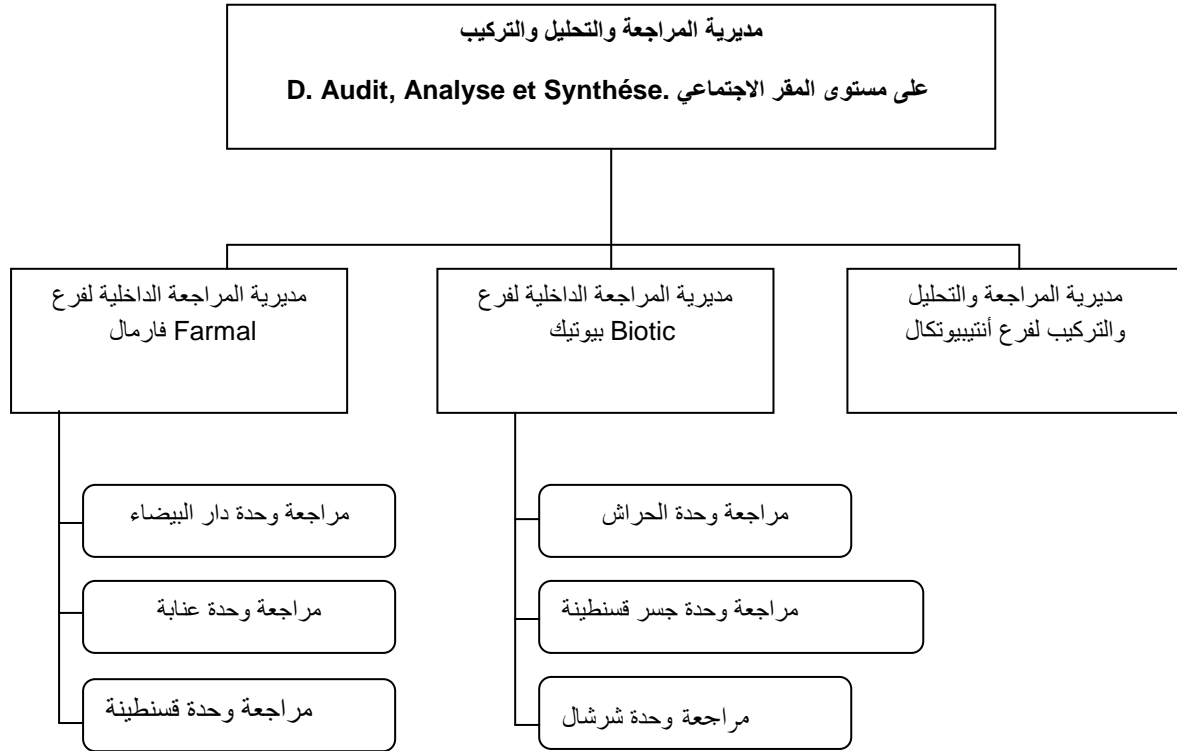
مديرية المراجعة والتحليل والتركيب

على مستوى المقر الاجتماعي D. Audit, Analyse et Synthése.

مديرية المراجعة والتحليل والتركيب لفرع أنتيبيوتكال

مديرية المراجعة الداخلية لفرع Biotic بيوتيك

مديرية المراجعة الداخلية لفرع Farmal فارمال

مراجعة وحدة الحراش

مراجعة وحدة جسر قسنطينة

مراجعة وحدة شرشال

مراجعة وحدة دار البيضاء

مراجعة وحدة عنابة

مراجعة وحدة قسنطينة